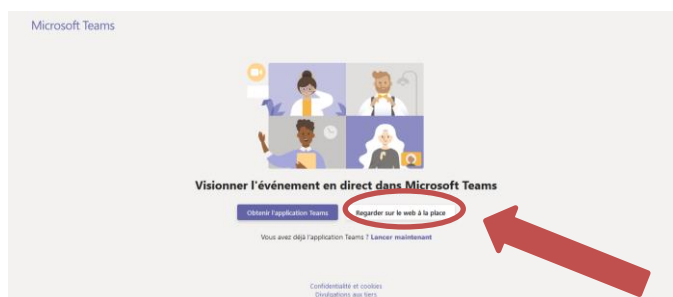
Microsoft Teams

Visionner l'événement en direct dans Microsoft Teams

Obtenir l'application Teams

Regarder sur le web à la place

Vous avez déjà l'application Teams ? Lancer maintenant

Confidentialité et cookies
Divulgations aux tiers